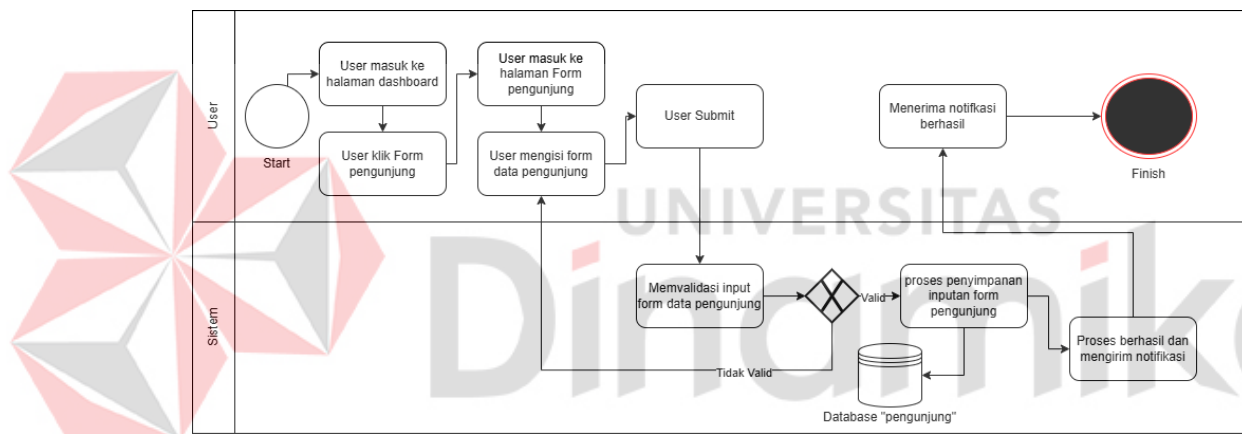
User

Start

User masuk ke halaman dashboard

User klik Form pengunjung

User masuk ke halaman Form pengunjung

User mengisi form data pengunjung

User Submit

Menerima notifkasi berhasil

Finish

Sistem

Memvalidasi input form data pengunjung

Valid

Tidak Valid

proses penyimpanan inputan form pengunjung

Database "pengunjung"

Proses berhasil dan mengirim notifikasi

UNIVERSITAS

Dinamika